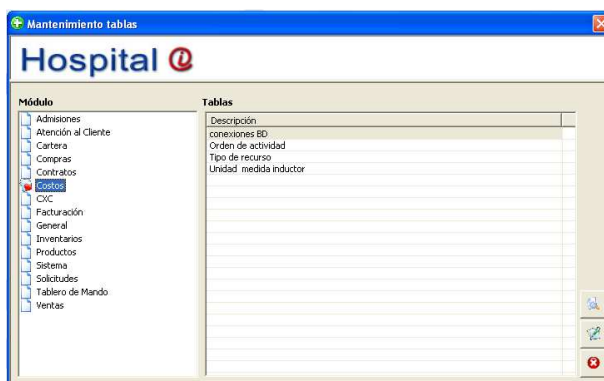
Mantenimiento tablas

Hospital @

Módulo

Admisiones
Atención al Cliente
Cartera
Compras
Contratos
Costos
CXC
Facturación
General
Inventarios
Productos
Sistema
Solicitudes
Tablero de Mando
Ventas

Tablas

| Descripción |
|---|
| conexiones BD |
| Orden de actividad |
| Tipo de recurso |
| Unidad medida inductor |